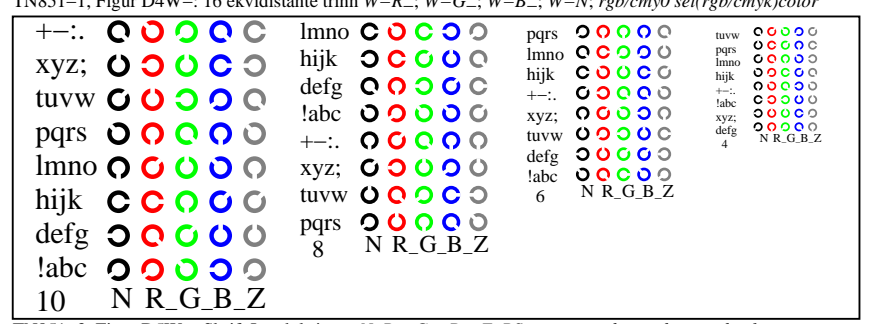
TN831−1, Figur D4W−: 16 ekvidistante trinn W−R_; W−G_; W−B_; W−N; rgb/cmy0 set(rgb/cmyk)color

+−:.
xyz;
tuvw
pqrs
lmno
hijk
defg
!abc
10 N R_G_B_Z

lmno
hijk
defg
!abc
+−:.
xyz;
tuvw
pqrs
8 N R_G_B_Z

pqrs
lmno
hijk
+−:.
xyz;
tuvw
defg
!abc
6 N R_G_B_Z

tuvw
pqrs
lmno
hijk
+−:.
!abc
xyz;
defg
4 N R_G_B_Z

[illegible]